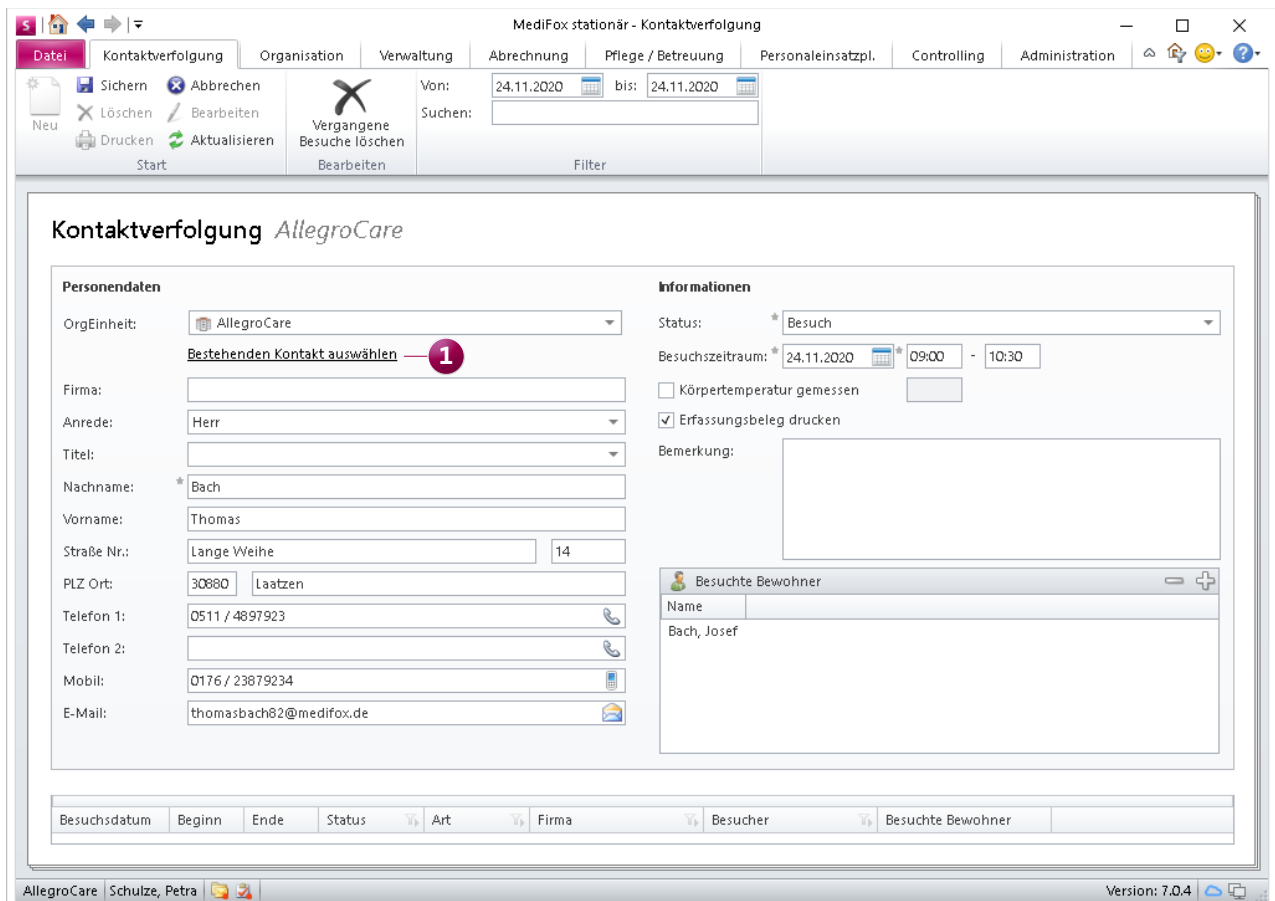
MediFox stationär - Kontaktverfolgung

Datei | Kontaktverfolgung | Organisation | Verwaltung | Abrechnung | Pflege / Betreuung | Personaleinsatzpl. | Controlling | Administration

Neu
Sichern
Abbrechen
Löschen
Bearbeiten
Drucken
Aktualisieren
Start

Vergangene Besuche löschen
Bearbeiten

Von: 24.11.2020 bis: 24.11.2020
Suchen:
Filter

Kontaktverfolgung AllegroCare

Personendaten

OrgEinheit: AllegroCare
Bestehenden Kontakt auswählen 1
Firma:
Anrede: Herr
Titel:
Nachname: * Bach
Vorname: Thomas
Straße Nr.: Lange Weihe 14
PLZ Ort: 30880 Laatzen
Telefon 1: 0511 / 4897923
Telefon 2:
Mobil: 0176 / 23879234
E-Mail: thomasbach82@medifox.de

Informationen

Status: * Besuch
Besuchszeitraum: * 24.11.2020 * 09:00 - 10:30
Körpertemperatur gemessen
Erfassungsbeleg drucken
Bemerkung:

Besuchte Bewohner
Name
Bach, Josef

| Besuchsdatum | Beginn | Ende | Status | Art | Firma | Besucher | Besuchte Bewohner |
|---|---|---|---|---|---|---|---|

AllegroCare | Schulze, Petra
Version: 7.0.4